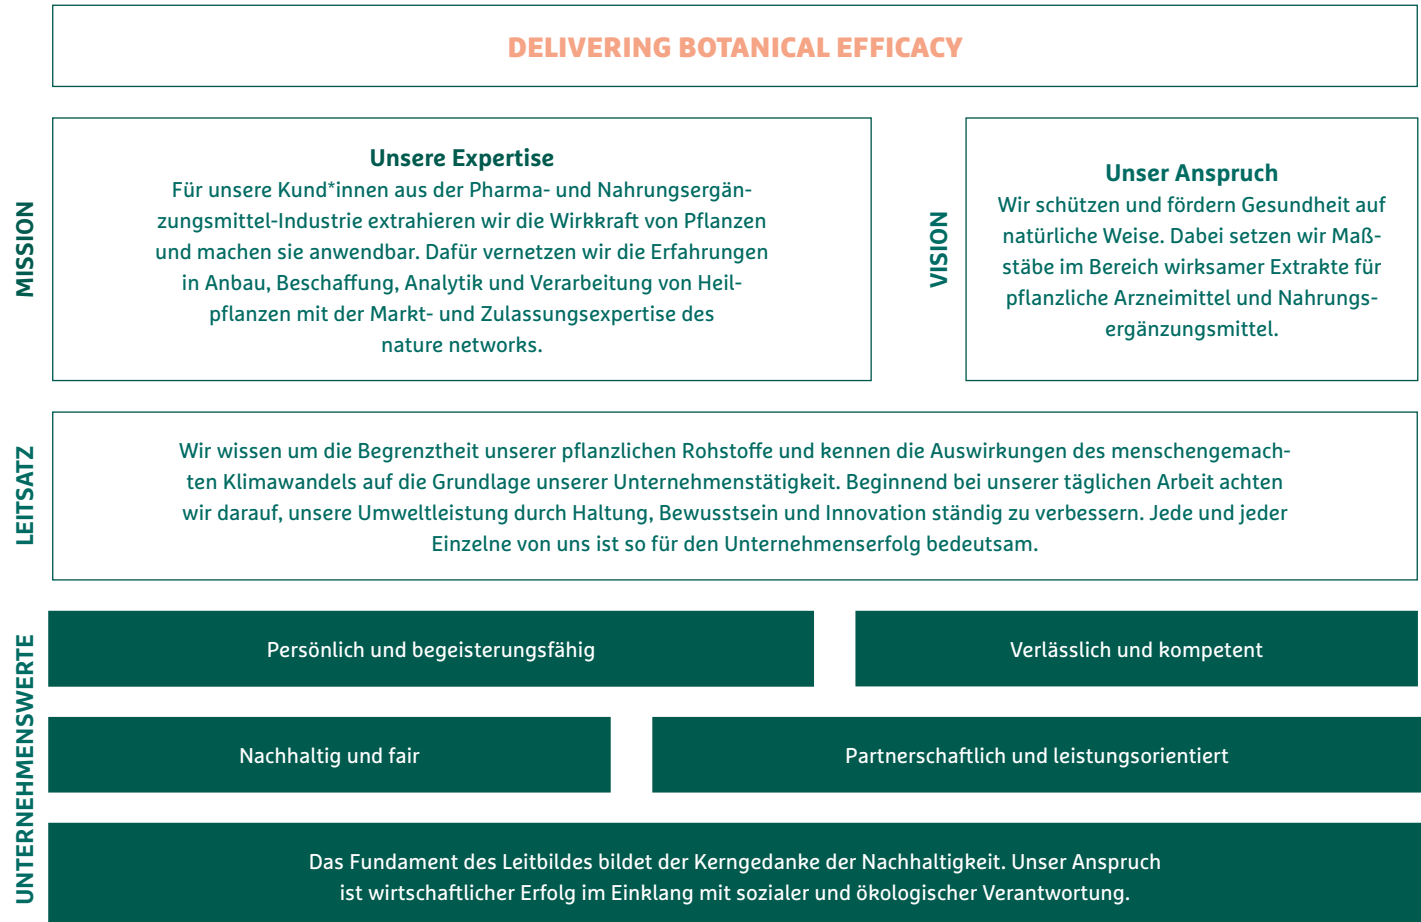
DELIVERING BOTANICAL EFFICACY

MISSION

Unsere Expertise
Für unsere Kund*innen aus der Pharma- und Nahrungsergänzungsmittel-Industrie extrahieren wir die Wirkkraft von Pflanzen und machen sie anwendbar. Dafür vernetzen wir die Erfahrungen in Anbau, Beschaffung, Analytik und Verarbeitung von Heilpflanzen mit der Markt- und Zulassungsexpertise des nature networks.

VISION

Unser Anspruch
Wir schützen und fördern Gesundheit auf natürliche Weise. Dabei setzen wir Maßstäbe im Bereich wirksamer Extrakte für pflanzliche Arzneimittel und Nahrungsergänzungsmittel.

LEITSATZ

Wir wissen um die Begrenztheit unserer pflanzlichen Rohstoffe und kennen die Auswirkungen des menschengemachten Klimawandels auf die Grundlage unserer Unternehmenstätigkeit. Beginnend bei unserer täglichen Arbeit achten wir darauf, unsere Umweltleistung durch Haltung, Bewusstsein und Innovation ständig zu verbessern. Jede und jeder Einzelne von uns ist so für den Unternehmenserfolg bedeutsam.

UNTERNEHMENSWERTE

Persönlich und begeisterungsfähig

Verlässlich und kompetent

Nachhaltig und fair

Partnerschaftlich und leistungsorientiert

Das Fundament des Leitbildes bildet der Kerngedanke der Nachhaltigkeit. Unser Anspruch ist wirtschaftlicher Erfolg im Einklang mit sozialer und ökologischer Verantwortung.